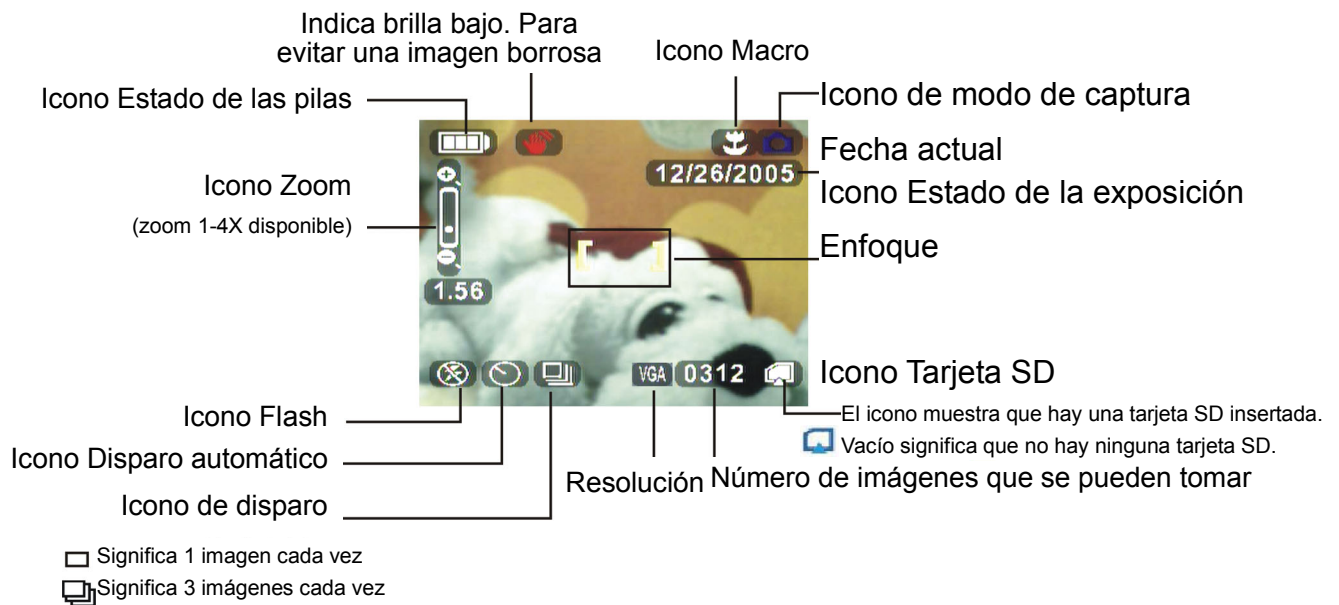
Indica brilla bajo. Para evitar una imagen borrosa

Icono Macro

Icono Estado de las pilas

Icono de modo de captura

Fecha actual

12/26/2005

Icono Estado de la exposición

Icono Zoom

(zoom 1-4X disponible)

Enfoque

1.56

VGA 0312

Icono Tarjeta SD

El icono muestra que hay una tarjeta SD insertada.

Vacío significa que no hay ninguna tarjeta SD.

Icono Flash

Icono Disparo automático

Resolución

Número de imágenes que se pueden tomar

Icono de disparo

Significa 1 imagen cada vez

Significa 3 imágenes cada vez